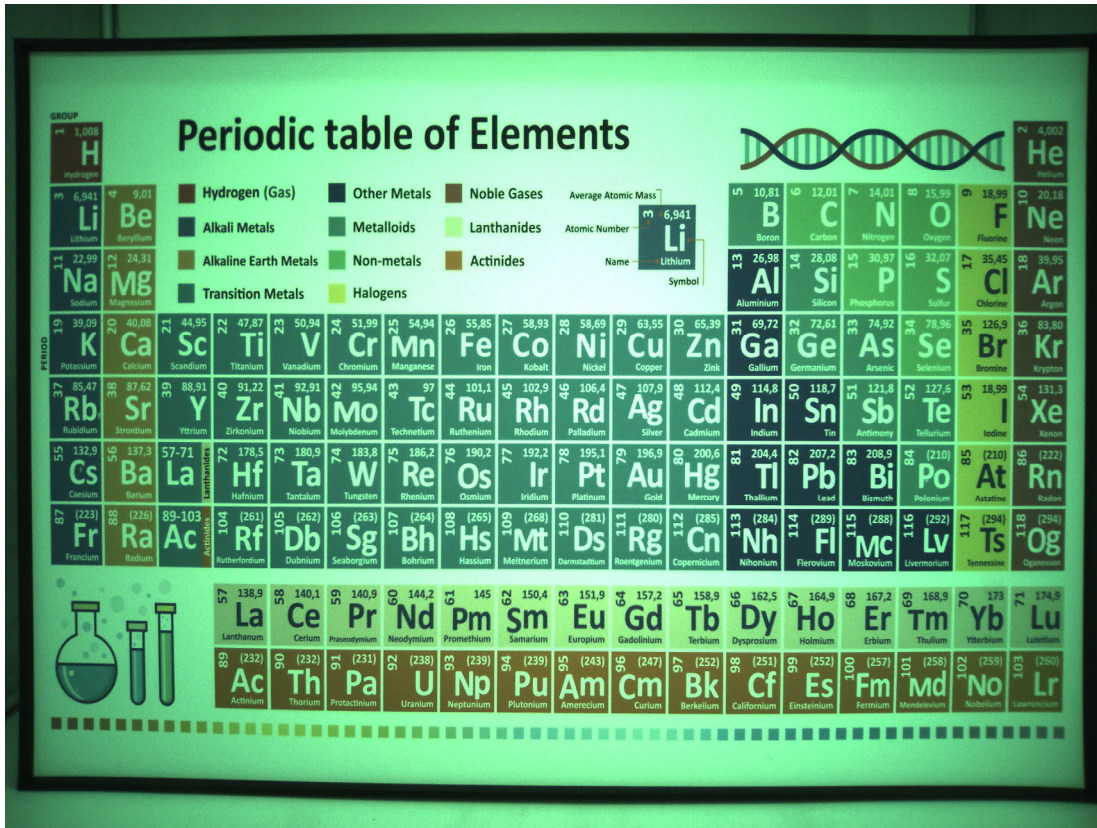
GROUP

Periodic table of Elements

Hydrogen (Gas)
Alkali Metals
Alkaline Earth Metals
Transition Metals
Other Metals
Metalloids
Non-metals
Halogens
Noble Gases
Lanthanides
Actinides

Average Atomic Mass
Atomic Number
Name
Symbol
3 6,941 Li Lithium

PERIOD

1 1,008 H Hydrogen
2 4,002 He Helium
3 6,941 Li Lithium
4 9,01 Be Beryllium
5 10,81 B Boron
6 12,01 C Carbon
7 14,01 N Nitrogen
8 15,99 O Oxygen
9 18,99 F Fluorine
10 20,18 Ne Neon
11 22,99 Na Sodium
12 24,31 Mg Magnesium
13 26,98 Al Aluminium
14 28,08 Si Silicon
15 30,97 P Phosphorus
16 32,07 S Sulfur
17 35,45 Cl Chlorine
18 39,95 Ar Argon
19 39,09 K Potassium
20 40,08 Ca Calcium
21 44,95 Sc Scandium
22 47,87 Ti Titanium
23 50,94 V Vanadium
24 51,99 Cr Chromium
25 54,94 Mn Manganese
26 55,85 Fe Iron
27 58,93 Co Kobalt
28 58,69 Ni Nickel
29 63,55 Cu Copper
30 65,39 Zn Zink
31 69,72 Ga Gallium
32 72,61 Ge Germanium
33 74,92 As Arsenic
34 78,96 Se Selenium
35 126,9 Br Bromine
36 83,80 Kr Krypton
37 85,47 Rb Rubidium
38 87,62 Sr Strontium
39 88,91 Y Yttrium
40 91,22 Zr Zirkonium
41 92,91 Nb Niobium
42 95,94 Mo Molybdenum
43 97 Tc Technetium
44 101,1 Ru Ruthenium
45 102,9 Rh Rhodium
46 106,4 Rd Palladium
47 107,9 Ag Silver
48 112,4 Cd Cadmium
49 114,8 In Indium
50 118,7 Sn Tin
51 121,8 Sb Antimony
52 127,6 Te Tellurium
53 18,99 I Iodine
54 131,3 Xe Xenon
55 132,9 Cs Caesium
56 137,3 Ba Barium
57-71 La Lanthanides
72 178,5 Hf Hafnium
73 180,9 Ta Tantalum
74 183,8 W Tungsten
75 186,2 Re Rhenium
76 190,2 Os Osmium
77 192,2 Ir Iridium
78 195,1 Pt Platinum
79 196,9 Au Gold
80 200,6 Hg Mercury
81 204,4 Tl Thallium
82 207,2 Pb Lead
83 208,9 Bi Bismuth
84 (210) Po Polonium
85 (210) At Astatine
86 (222) Rn Radon
87 (223) Fr Francium
88 (226) Ra Radium
89-103 Ac Actinides
104 (261) Rf Rutherfordium
105 (262) Db Dubnium
106 (263) Sg Seaborgium
107 (264) Bh Bohrium
108 (265) Hs Hassium
109 (268) Mt Meitnerium
110 (281) Ds Darmstadtium
111 (280) Rg Roentgenium
112 (285) Cn Copernicium
113 (284) Nh Nihonium
114 (289) Fl Flerovium
115 (288) Mc Moskovium
116 (292) Lv Livermorium
117 (294) Ts Tennessine
118 (294) Og Oganesson

57 138,9 La Lanthanum
58 140,1 Ce Cerium
59 140,9 Pr Praseodymium
60 144,2 Nd Neodymium
61 145 Pm Promethium
62 150,4 Sm Samarium
63 151,9 Eu Europium
64 157,2 Gd Gadolinium
65 158,9 Tb Terbium
66 162,5 Dy Dysprosium
67 164,9 Ho Holmium
68 167,2 Er Erbium
69 168,9 Tm Thulium
70 173 Yb Ytterbium
71 174,9 Lu Lutetium
89 (232) Ac Actinium
90 (232) Th Thorium
91 (231) Pa Protactinium
92 (238) U Uranium
93 (239) Np Neptunium
94 (239) Pu Plutonium
95 (243) Am Amerecium
96 (247) Cm Curium
97 (252) Bk Berkelium
98 (251) Cf Californium
99 (252) Es Einsteinium
100 (257) Fm Fermium
101 (258) Md Mendelevium
102 (259) No Nobelium
103 (260) Lr Lawrencium